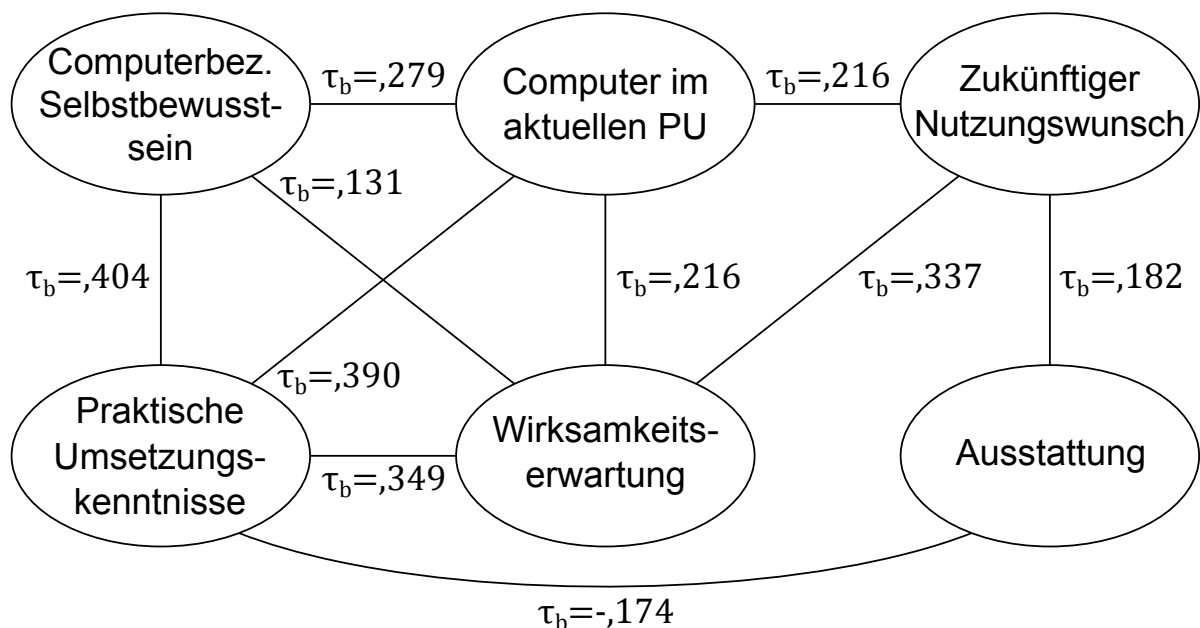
Computerbez. Selbstbewusstsein

$\tau_b$=,279

Computer im aktuellen PU

$\tau_b$=,216

Zukünftiger Nutzungswunsch

$\tau_b$=,131

$\tau_b$=,404

$\tau_b$=,216

$\tau_b$=,337

$\tau_b$=,182

$\tau_b$=,390

Praktische Umsetzungskenntnisse

Wirksamkeitserwartung

Ausstattung

$\tau_b$=,349

$\tau_b$=-,174